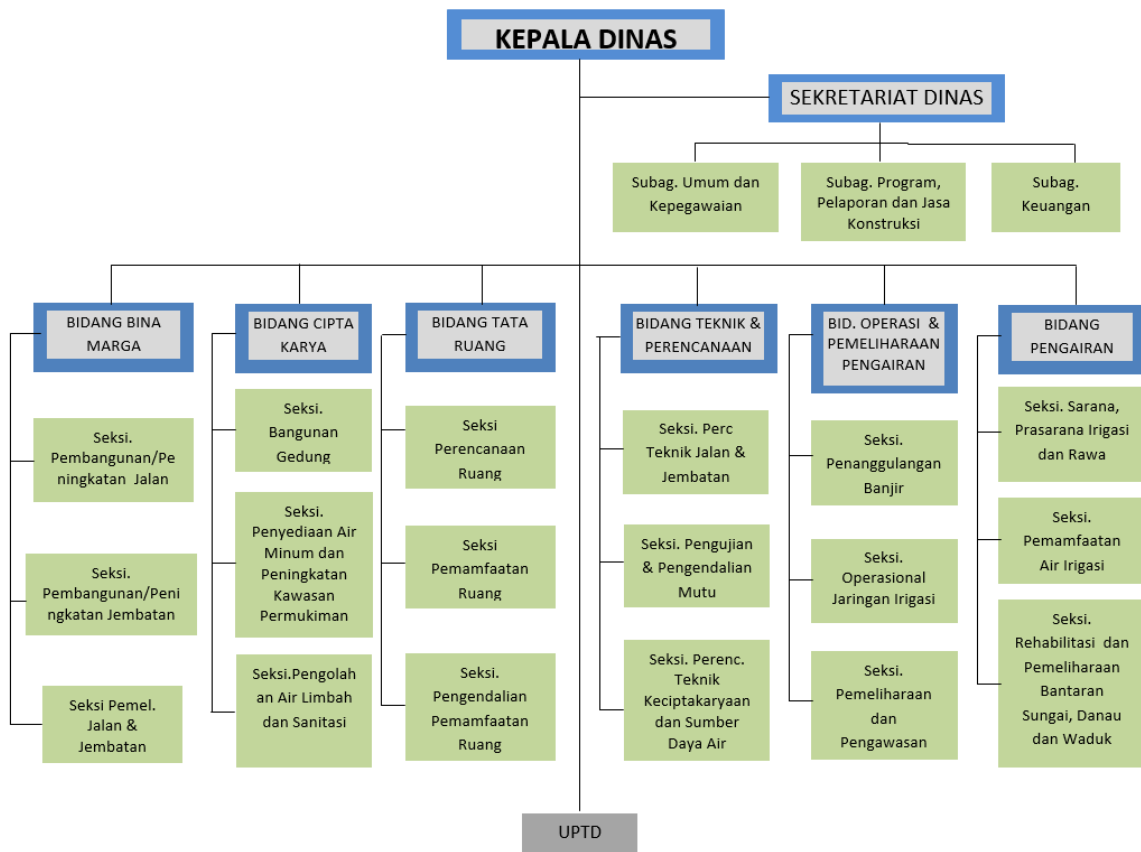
KEPALA DINAS

SEKRETARIAT DINAS

Subag. Umum dan Kepegawaian

Subag. Program, Pelaporan dan Jasa Konstruksi

Subag. Keuangan

BIDANG BINA MARGA

Seksi. Pembangunan/Peningkatan Jalan

Seksi. Pembangunan/Peningkatan Jembatan

Seksi Pemel. Jalan & Jembatan

BIDANG CIPTA KARYA

Seksi. Bangunan Gedung

Seksi. Penyediaan Air Minum dan Peningkatan Kawasan Permukiman

Seksi.Pengolahan Air Limbah dan Sanitasi

BIDANG TATA RUANG

Seksi Perencanaan Ruang

Seksi Pemamfaatan Ruang

Seksi. Pengendalian Pemamfaatan Ruang

BIDANG TEKNIK & PERENCANAAN

Seksi. Perc Teknik Jalan & Jembatan

Seksi. Pengujian & Pengendalian Mutu

Seksi. Perenc. Teknik Keciptakaryaan dan Sumber Daya Air

BID. OPERASI & PEMELIHARAAN PENGAIRAN

Seksi. Penanggulangan Banjir

Seksi. Operasional Jaringan Irigasi

Seksi. Pemeliharaan dan Pengawasan

BIDANG PENGAIRAN

Seksi. Sarana, Prasarana Irigasi dan Rawa

Seksi. Pemamfaatan Air Irigasi

Seksi. Rehabilitasi dan Pemeliharaan Bantaran Sungai, Danau dan Waduk

UPTD